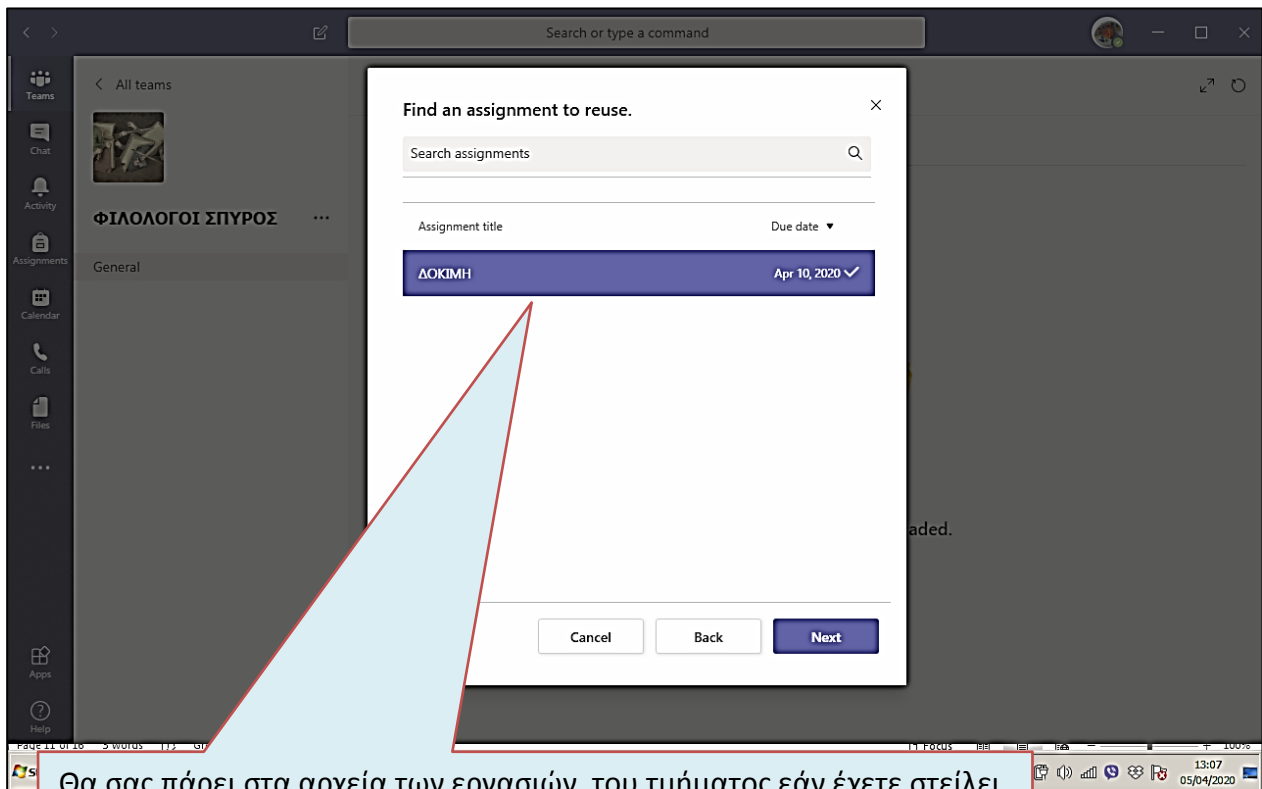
Search or type a command

Teams
Chat
Activity
Assignments
Calendar
Calls
Files
...
Apps
Help

All teams

ΦΙΛΟΛΟΓΟΙ ΣΠΥΡΟΣ ...

General

Find an assignment to reuse.

Search assignments

Assignment title
Due date ▼

ΔΟΚΙΜΗ
Apr 10, 2020 ✓

Cancel
Back
Next

aded.

Page 11 of 16 5 words Focus 100%

13:07
05/04/2020

Θα σας πάρει στα αρχεία των εργασιών του τμήματος εάν έχετε στείλει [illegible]